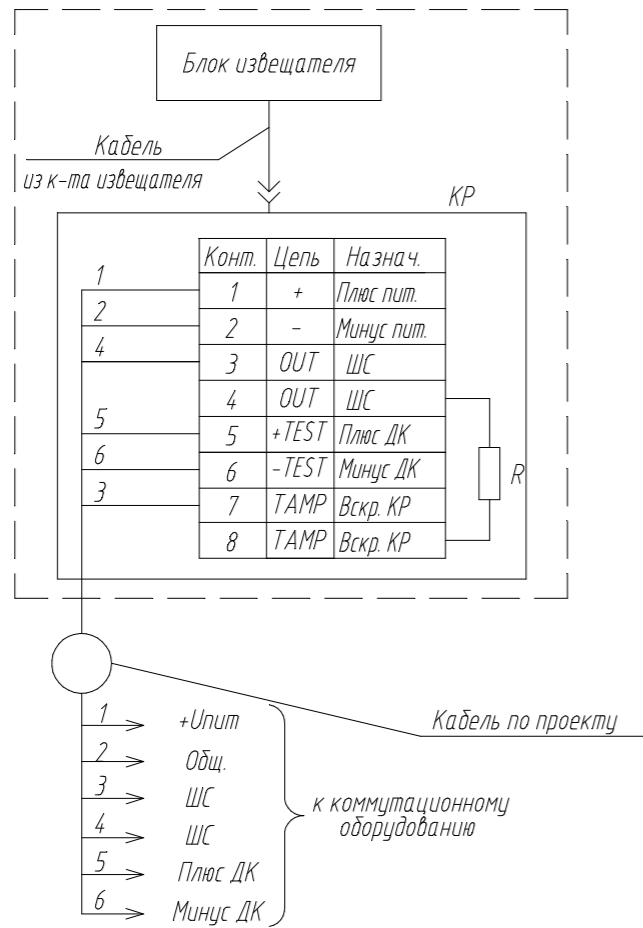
Блок извещателя

Кабель
из к-та извещателя

КР

| Конт. | Цепь | Назнач. |
|---|---|---|
| 1 | + | Плюс пит. |
| 2 | – | Минус пит. |
| 3 | OUT | ШС |
| 4 | OUT | ШС |
| 5 | +TEST | Плюс ДК |
| 6 | -TEST | Минус ДК |
| 7 | TAMP | Вскр. КР |
| 8 | TAMP | Вскр. КР |

1
2
4
5
6
3

R

Кабель по проекту

1 +Uпит
2 Общ.
3 ШС
4 ШС
5 Плюс ДК
6 Минус ДК

к коммутационному оборудованию